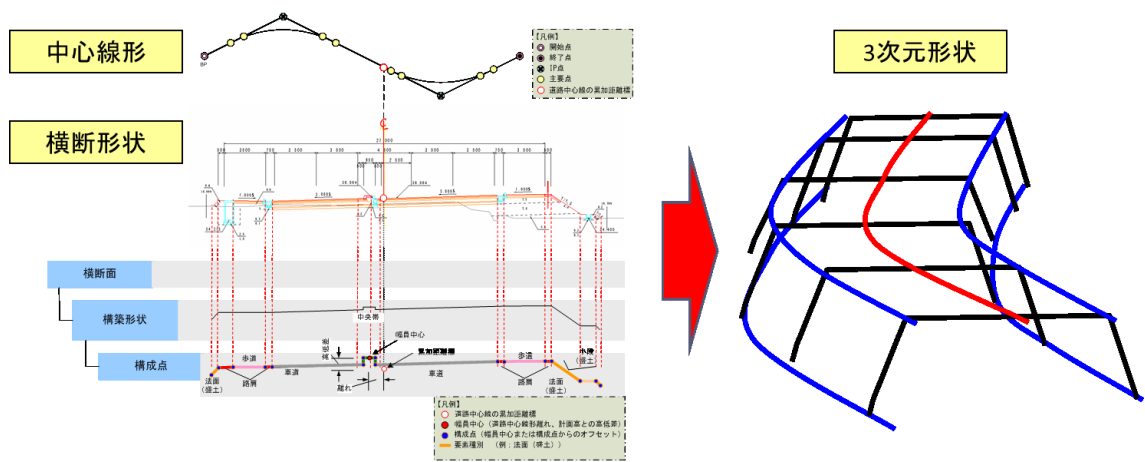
中心線形

BP

【凡例】
開始点
終了点
IP点
主要点
道路中心線の累加距離標

横断形状

℄

3次元形状

横断面

構築形状

中央帯

構成点

幅員中心

累加距離標

歩道

路肩

車道

車道

歩道

路肩

小段
(盛土)

法面
(盛土)

離れ

【凡例】
道路中心線の累加距離標
幅員中心（道路中心線形離れ、計画高との高低差）
構成点（幅員中心または構成点からのオフセット）
要素種別　（例：法面（盛土））